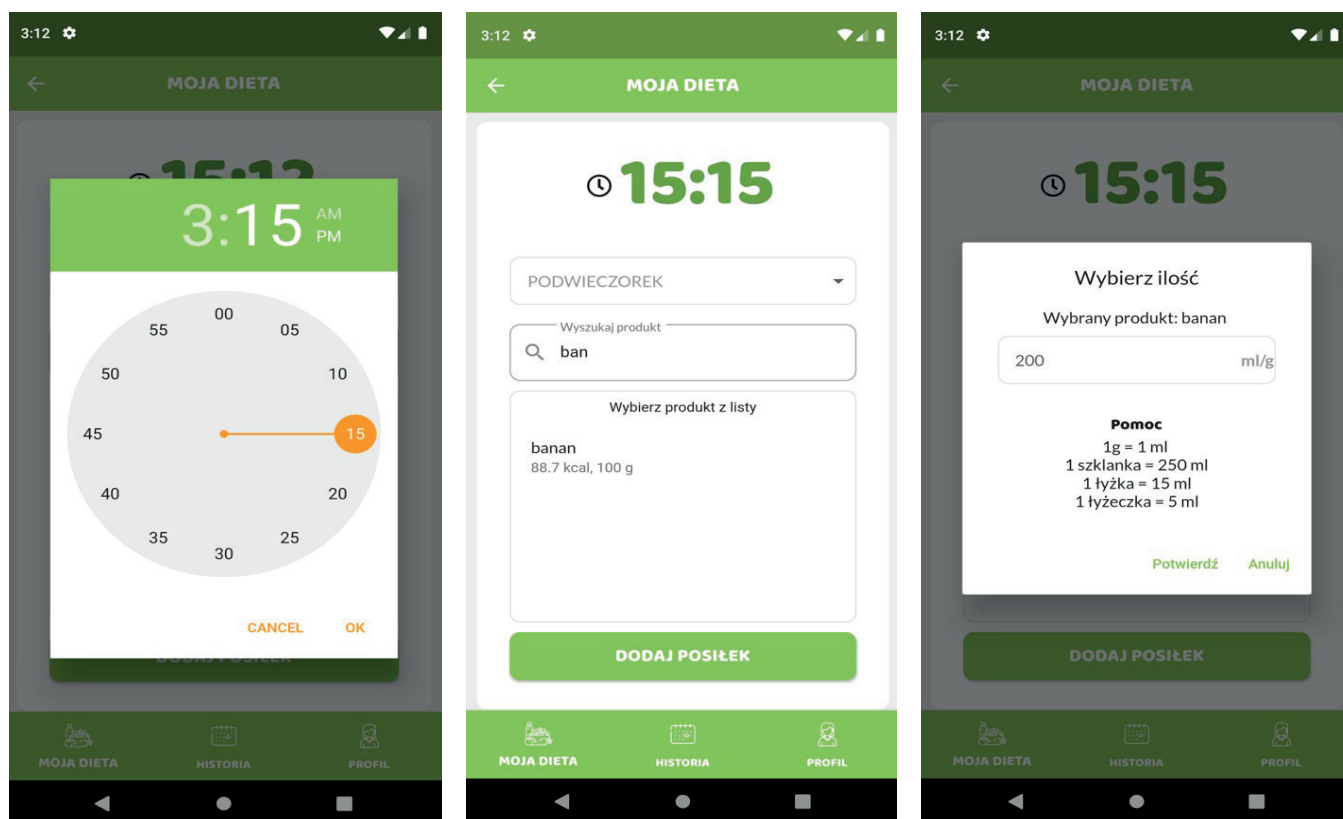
3:12

MOJA DIETA

15:12

3:15 AM PM

00
05
10
15
20
25
30
35
40
45
50
55

CANCEL OK

DODAJ POSIŁEK

MOJA DIETA HISTORIA PROFIL

3:12

MOJA DIETA

15:15

PODWIECZOREK

Wyszukaj produkt
ban

Wybierz produkt z listy

banan
88.7 kcal, 100 g

DODAJ POSIŁEK

MOJA DIETA HISTORIA PROFIL

3:12

MOJA DIETA

15:15

Wybierz ilość

Wybrany produkt: banan

200 ml/g

Pomoc
1g = 1 ml
1 szklanka = 250 ml
1 łyżka = 15 ml
1 łyżeczka = 5 ml

Potwierdź Anuluj

DODAJ POSIŁEK

MOJA DIETA HISTORIA PROFIL